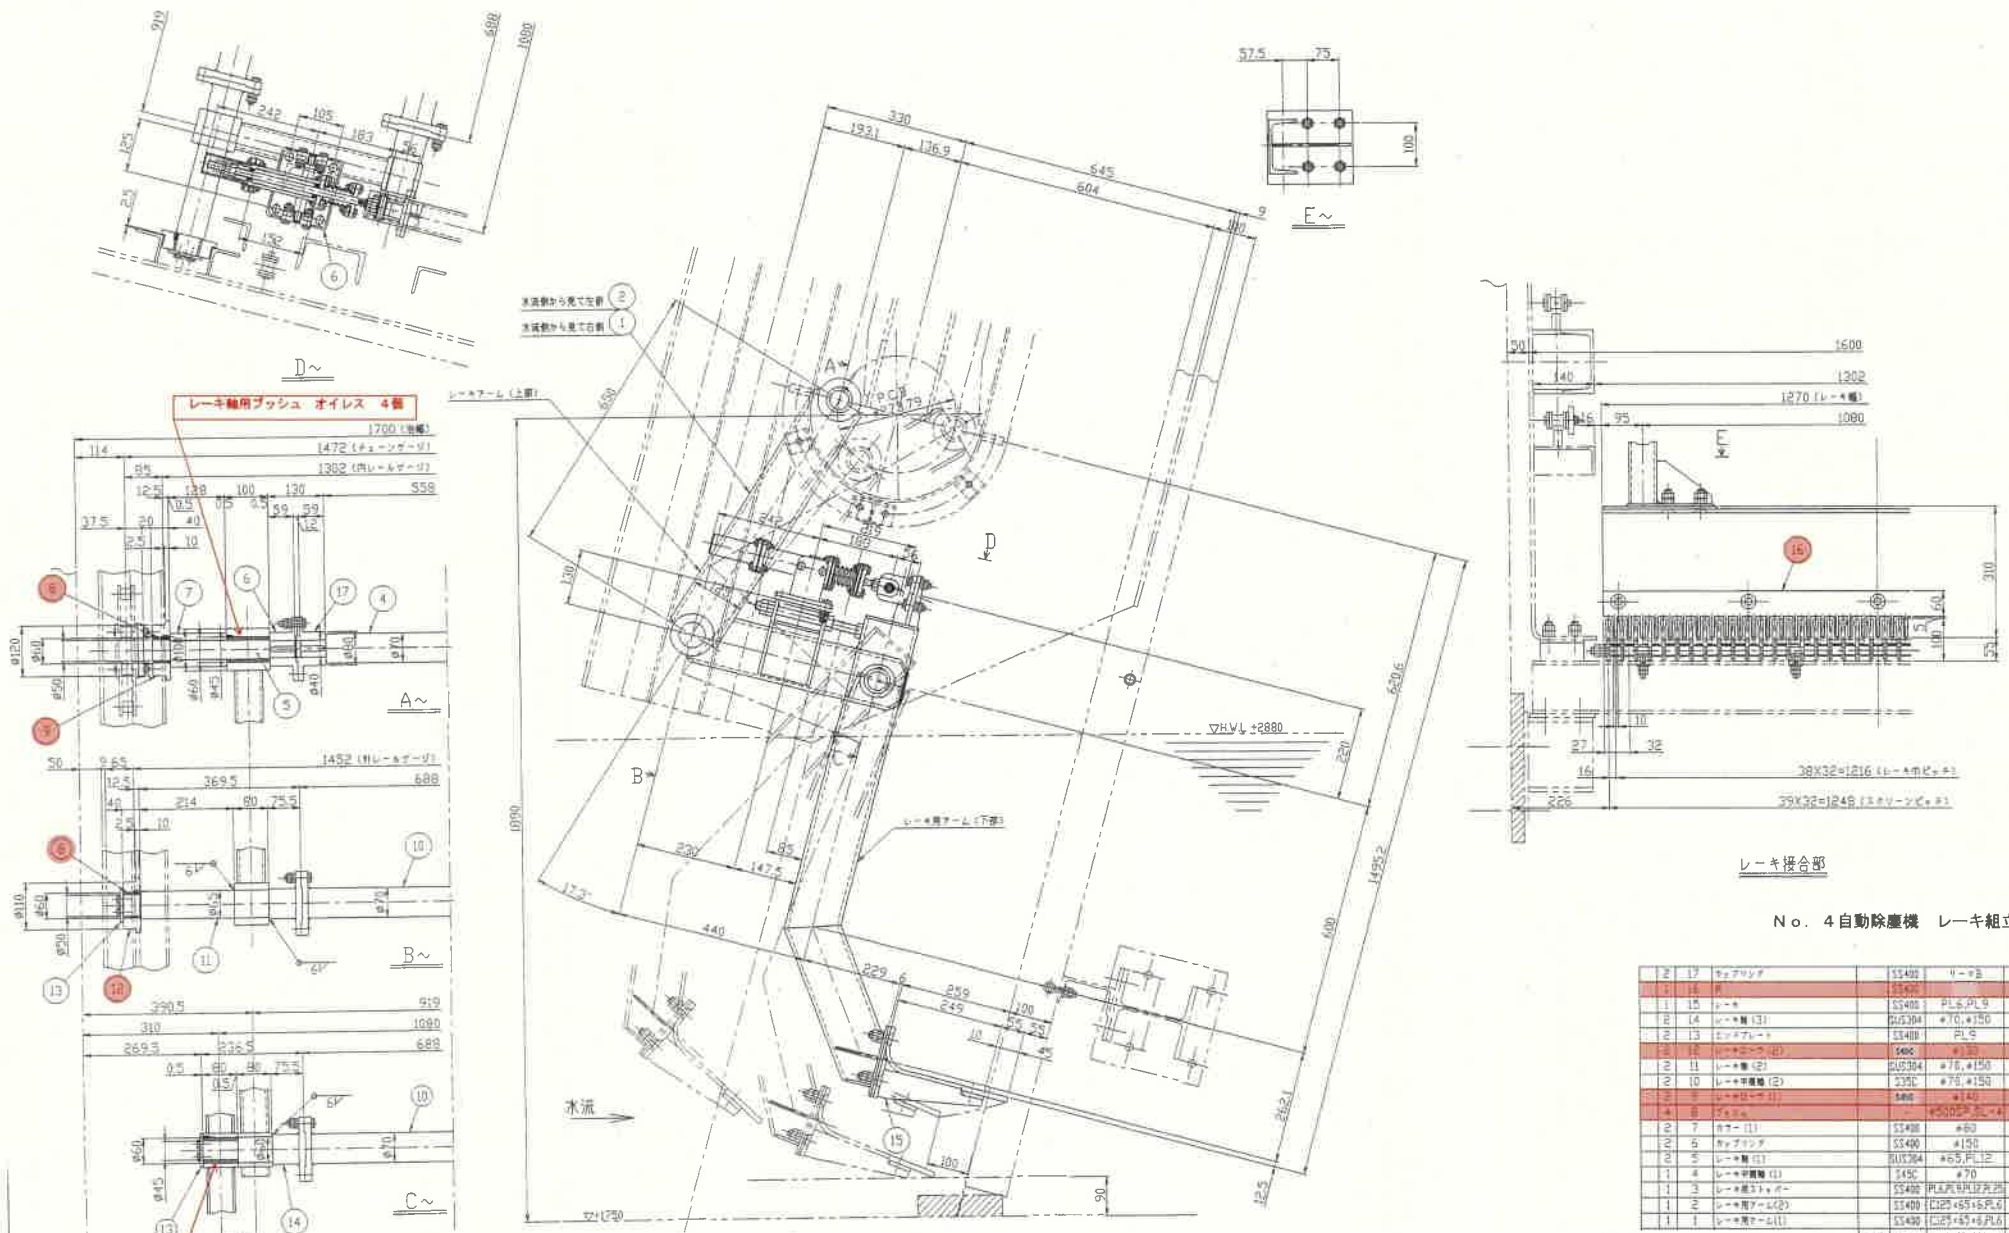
919
688
1080
125
242
105
183
25
152
6
D～

57.5
75
100
E～

330
193.1
136.9
645
604
9
180

水流側から見て左側 2
水流側から見て右側 1

レーキ軸用ブッシュ　オイレス　4個

1700
1472（チェーンゲージ）
1302（内レールゲージ）
114
85
12.5
128
100
130
559
0.5
0.5
0.5
59
59
37.5
20
40
12
2.5
10
8
7
6
17
4
ø120
ø60
ø50
ø100
ø60
ø45
ø80
ø70
ø40
5
9
A～

50
9.65
1452（外レールゲージ）
12.5
369.5
688
40
214
80
75.5
2.5
10
6
10
6V
ø110
ø60
ø50
ø52
ø70
11
13
12
6V
B～

390.5
919
310
1080
269.5
236.5
688
0.5
80
80
75.5
0.5
6V
10
ø60
ø45
ø70
13
14
C～

レーキアーム（上部）
650
A
PCD
242
185
130
D
6206
▽HWL +2880
220
B
C
レーキ用アーム（下部）
1090
230
147.5
85
14952
440
17.2°
229
6
259
249
100
55
55
10
45
600
2621
水流
15
100
12.5
90
▽+1250

50
1600
140
1302
1270（レーキ幅）
16
95
1080
E
16
310
60
5
100
57
10
27
32
16
38X32=1216（レーキ巾ピッチ）
226
39X32=1248（スクリーンピッチ）
レーキ接合部

No．4自動除塵機　レーキ組立

| 2 | 17 | カップリング | SS400 | リーマB |
|---|---|---|---|---|
| 1 | 16 | R | SS400 | |
| 1 | 15 | レーキ | SS400 | PL6,PL9 |
| 2 | 14 | レーキ軸(3) | SUS304 | ø70,ø150 |
| 2 | 13 | エンドプレート | SS400 | PL9 |
| 2 | 12 | レーキローラ(2) | S45C | ø130 |
| 2 | 11 | レーキ軸(2) | SUS304 | ø70,ø150 |
| 2 | 10 | レーキ平衡軸(2) | S35C | ø70,ø150 |
| 2 | 9 | レーキローラ(1) | S45C | ø140 |
| 4 | 8 | ブッシュ | - | ø500SP,BL-4 |
| 2 | 7 | カラー(1) | SS400 | ø60 |
| 2 | 6 | カップリング | SS400 | ø150 |
| 2 | 5 | レーキ軸(1) | SUS304 | ø65,PL12 |
| 1 | 4 | レーキ平衡軸(1) | S45C | ø70 |
| 1 | 3 | レーキ用ストッパー | SS400 | PL6,PL9,PL12,PL25 |
| 1 | 2 | レーキ用アーム(2) | SS400 | C125×65×6,PL6 |
| 1 | 1 | レーキ用アーム(1) | SS400 | C125×65×6,PL6 |